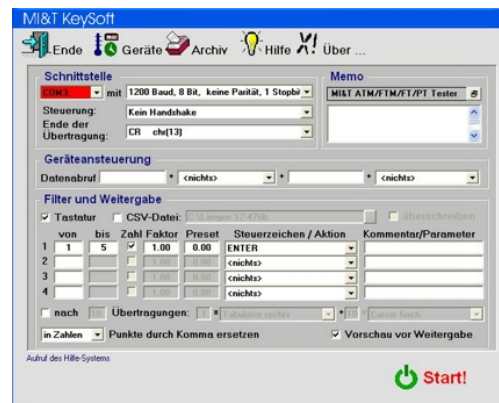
MI&T KeySoft

Ende Geräte Archiv Hilfe Über ...

Schnittstelle
COM3 mit 1200 Baud, 8 Bit, keine Parität, 1 Stopbit
Steuerung: Kein Handshake
Ende der Übertragung: CR chr(13)

Memo
MI&T ATM/FTM/FT/PT Tester

Geräteansteuerung
Datenabruf * <nichts> * <nichts>

Filter und Weitergabe
Tastatur CSV-Datei: C:\Längen 12-47bb überschreiben

| | von | bis | Zahl | Faktor | Preset | Steuerzeichen / Aktion | Kommentar/Parameter |
|---|---|---|---|---|---|---|---|
| 1 | 1 | 5 | ✓ | 1.00 | 0.00 | ENTER | |
| 2 | | | | 1.00 | 0.00 | <nichts> | |
| 3 | | | | 1.00 | 0.00 | <nichts> | |
| 4 | | | | 1.00 | 0.00 | <nichts> | |

nach 10 Übertragungen: 1 * Tabulator rechts * 10 * Cursor hoch
in Zahlen Punkte durch Komma ersetzen Vorschau vor Weitergabe

Aufruf des Hilfe-Systems

Start!